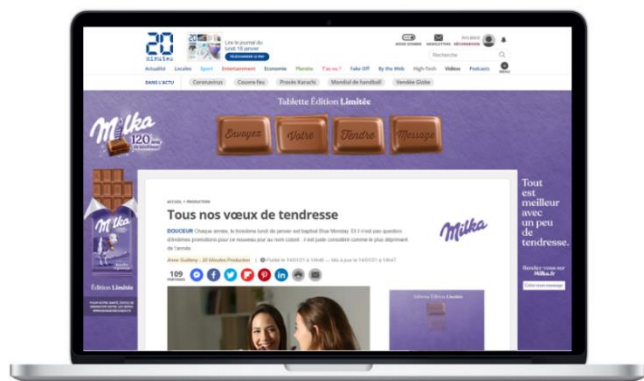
20 minutes

Lire le journal du lundi 18 janvier

Actualité Locales Sport Entertainment Economie Planète Facso ! Take Off By the Web High-Tech Vidéos Podcasts

DANS L'ACTU Coronavirus Couvre-feu Procès Karachi Mondial de handball Vendée Globe

Recherche

Tablette Édition Limitée

Envoyez Votre Tendre Message

Milka 120 ans

Milka

Édition Limitée

ACCUEIL > PRODUCTION

Tous nos vœux de tendresse

DOUCEUR Chaque année, le troisième lundi de janvier est baptisé Blue Monday. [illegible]

109 PARTAGES

Milka

Tout est meilleur avec un peu de tendresse.

Tablette Édition Limitée